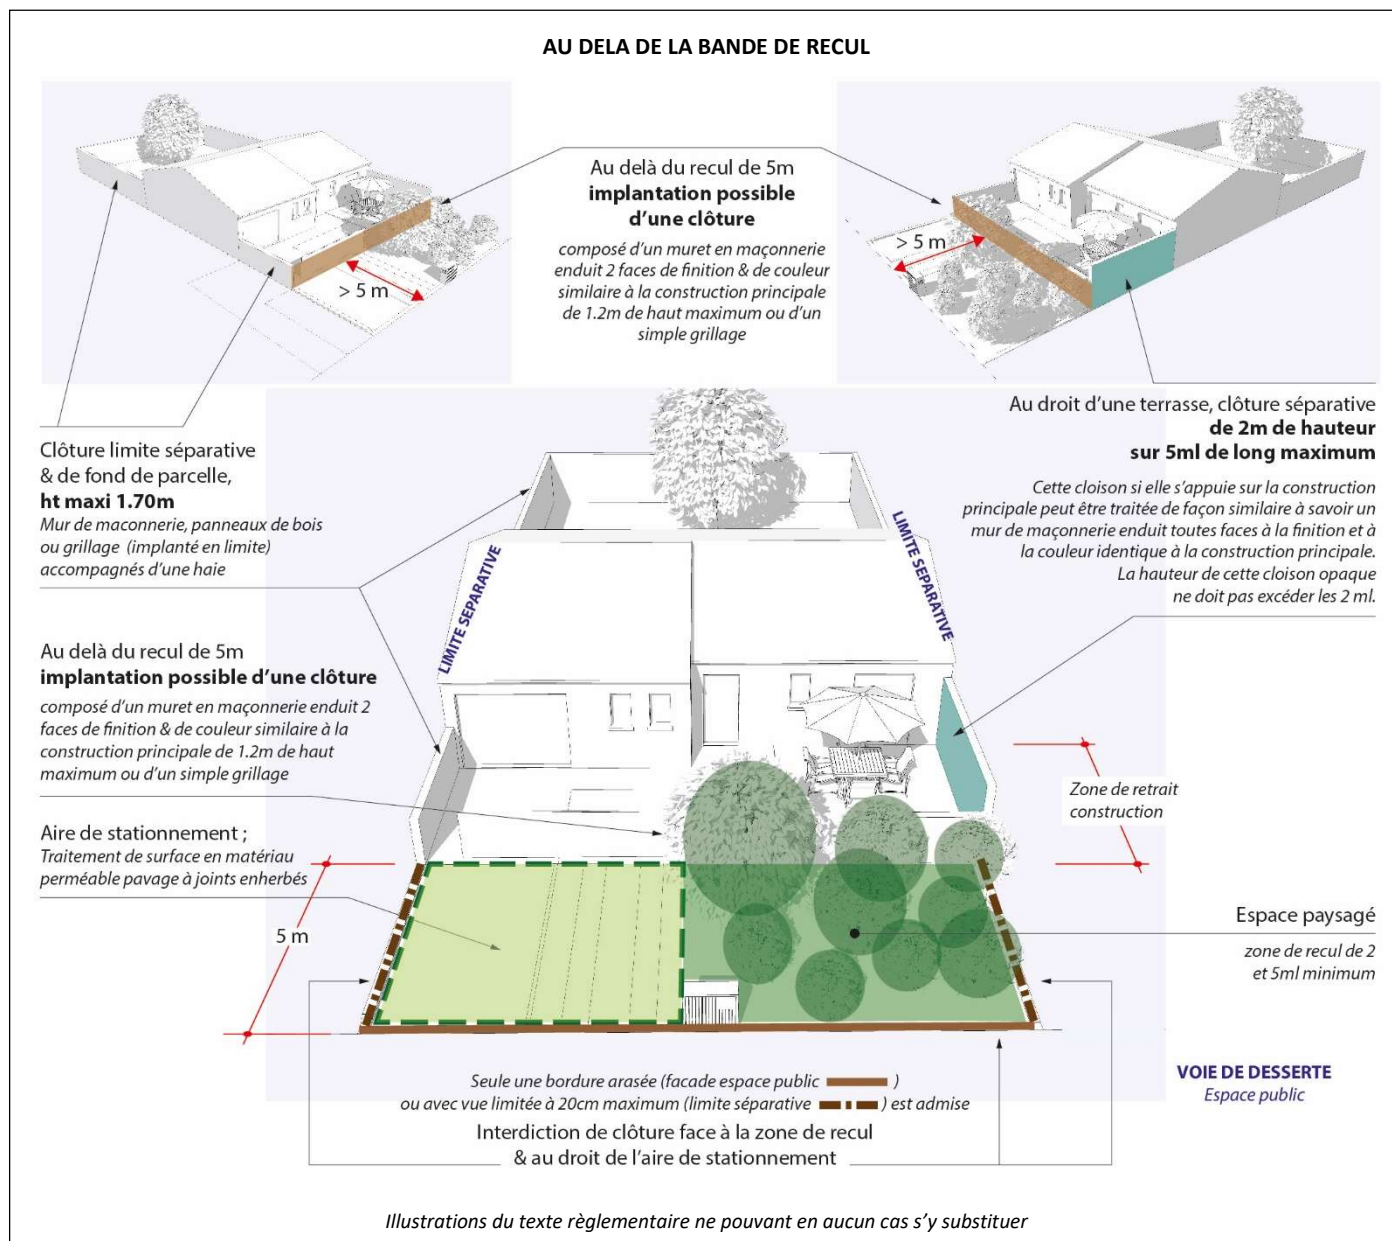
AU DELA DE LA BANDE DE RECUL

> 5 m

Au delà du recul de 5m
**implantation possible d'une clôture**

composé d'un muret en maçonnerie enduit 2 faces de finition & de couleur similaire à la construction principale de 1.2m de haut maximum ou d'un simple grillage

> 5 m

Au droit d'une terrasse, clôture séparative
**de 2m de hauteur**
**sur 5ml de long maximum**

Cette cloison si elle s'appuie sur la construction principale peut être traitée de façon similaire à savoir un mur de maçonnerie enduit toutes faces à la finition et à la couleur identique à la construction principale. La hauteur de cette cloison opaque ne doit pas excéder les 2 ml.

Clôture limite séparative & de fond de parcelle,
**ht maxi 1.70m**
Mur de maconnerie, panneaux de bois ou grillage (implanté en limite) accompagnés d'une haie

LIMITE SEPARATIVE

LIMITE SEPARATIVE

Au delà du recul de 5m
**implantation possible d'une clôture**
composé d'un muret en maçonnerie enduit 2 faces de finition & de couleur similaire à la construction principale de 1.2m de haut maximum ou d'un simple grillage

Zone de retrait construction

Aire de stationnement ;
Traitement de surface en matériau perméable pavage à joints enherbés

5 m

Espace paysagé
zone de recul de 2 et 5ml minimum

VOIE DE DESSERTE
Espace public

Seule une bordure arasée (facade espace public )
ou avec vue limitée à 20cm maximum (limite séparative ) est admise

Interdiction de clôture face à la zone de recul
& au droit de l'aire de stationnement

Illustrations du texte règlementaire ne pouvant en aucun cas s'y substituer